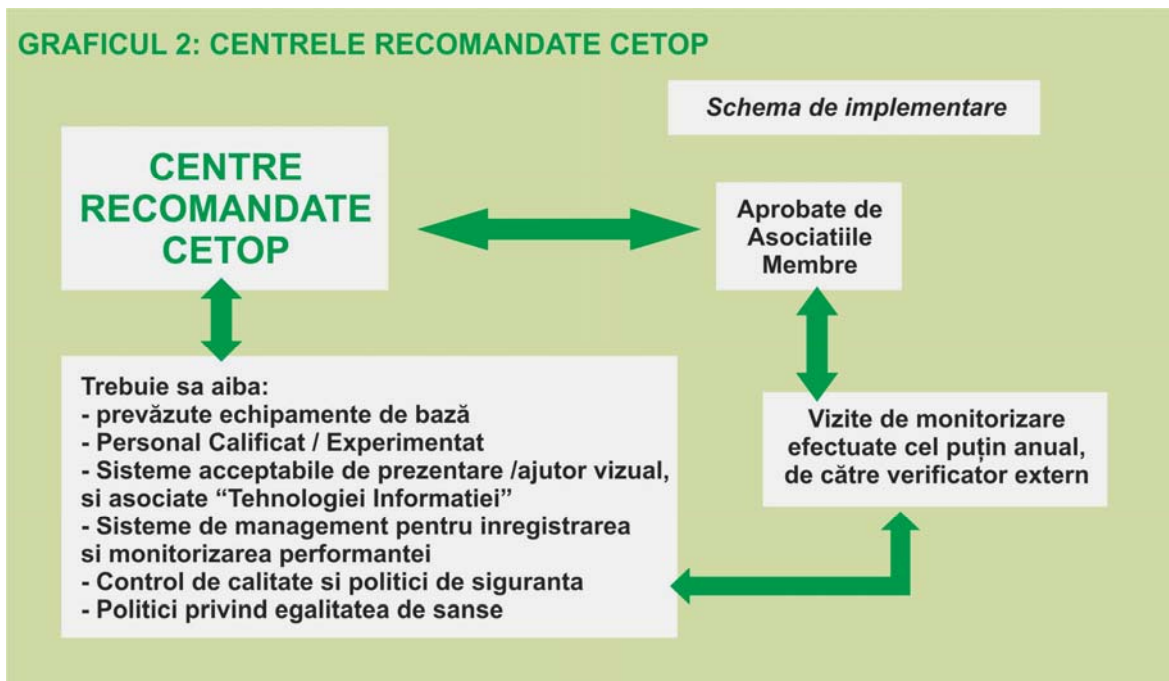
GRAFICUL 2: CENTRELE RECOMANDATE CETOP

Schema de implementare

CENTRE RECOMANDATE CETOP

Aprobate de Asociatiile Membre

Trebuie sa aiba:
- prevăzute echipamente de bază
- Personal Calificat / Experimentat
- Sisteme acceptabile de prezentare /ajutor vizual, si asociate "Tehnologiei Informatiei"
- Sisteme de management pentru inregistrarea si monitorizarea performantei
- Control de calitate si politici de siguranta
- Politici privind egalitatea de sanse

Vizite de monitorizare efectuate cel puțin anual, de către verificator extern